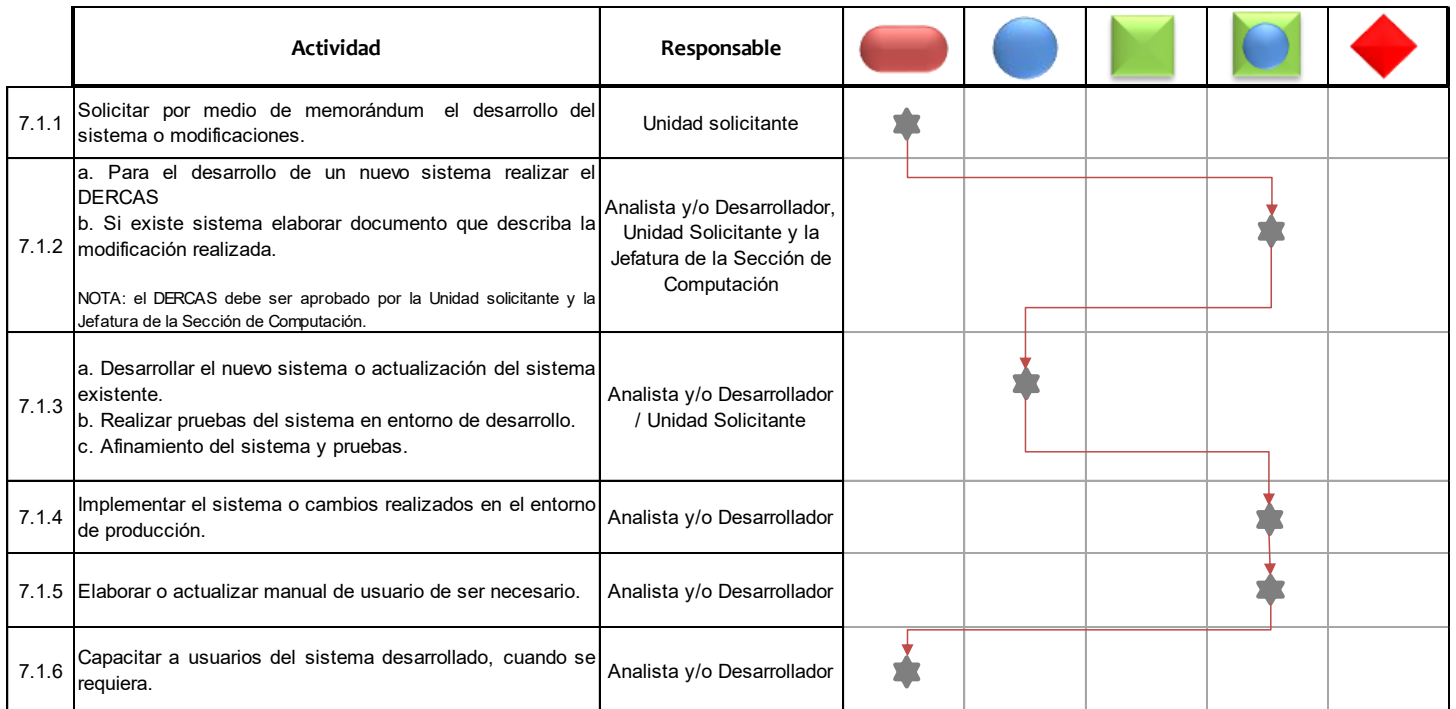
| | Actividad | Responsable | | | | | |
|---|---|---|---|---|---|---|---|
| 7.1.1 | Solicitar por medio de memorándum el desarrollo del sistema o modificaciones. | Unidad solicitante | | | | | |
| 7.1.2 | a. Para el desarrollo de un nuevo sistema realizar el DERCAS<br>b. Si existe sistema elaborar documento que describa la modificación realizada.<br>NOTA: el DERCAS debe ser aprobado por la Unidad solicitante y la Jefatura de la Sección de Computación. | Analista y/o Desarrollador, Unidad Solicitante y la Jefatura de la Sección de Computación | | | | | |
| 7.1.3 | a. Desarrollar el nuevo sistema o actualización del sistema existente.<br>b. Realizar pruebas del sistema en entorno de desarrollo.<br>c. Afinamiento del sistema y pruebas. | Analista y/o Desarrollador / Unidad Solicitante | | | | | |
| 7.1.4 | Implementar el sistema o cambios realizados en el entorno de producción. | Analista y/o Desarrollador | | | | | |
| 7.1.5 | Elaborar o actualizar manual de usuario de ser necesario. | Analista y/o Desarrollador | | | | | |
| 7.1.6 | Capacitar a usuarios del sistema desarrollado, cuando se requiera. | Analista y/o Desarrollador | | | | | |